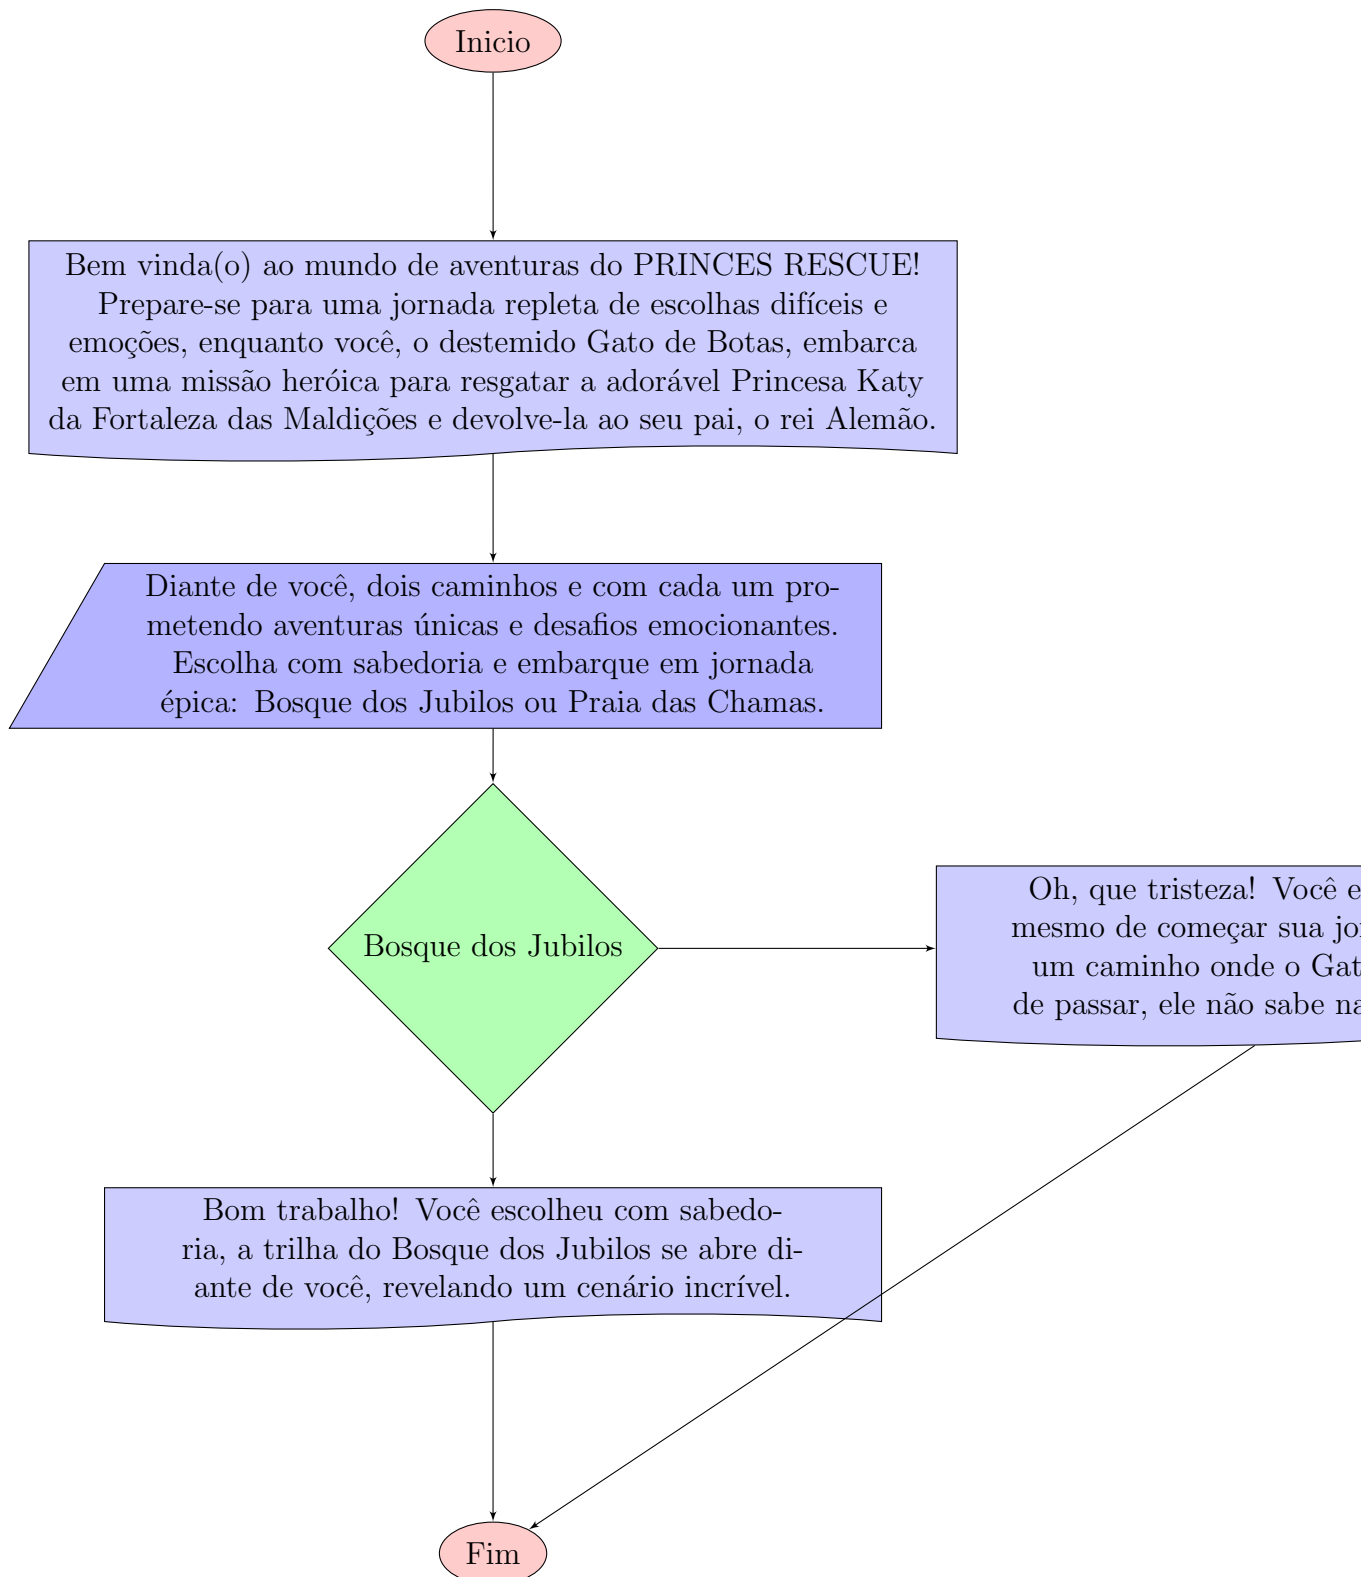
Inicio

Bem vinda(o) ao mundo de aventuras do PRINCES RESCUE! Prepare-se para uma jornada repleta de escolhas difíceis e emoções, enquanto você, o destemido Gato de Botas, embarca em uma missão heróica para resgatar a adorável Princesa Katy da Fortaleza das Maldições e devolve-la ao seu pai, o rei Alemão.

Diante de você, dois caminhos e com cada um prometendo aventuras únicas e desafios emocionantes. Escolha com sabedoria e embarque em jornada épica: Bosque dos Jubilos ou Praia das Chamas.

Bosque dos Jubilos

Oh, que tristeza! Você e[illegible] mesmo de começar sua jo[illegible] um caminho onde o Gat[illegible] de passar, ele não sabe na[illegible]

Bom trabalho! Você escolheu com sabedoria, a trilha do Bosque dos Jubilos se abre diante de você, revelando um cenário incrível.

Fim